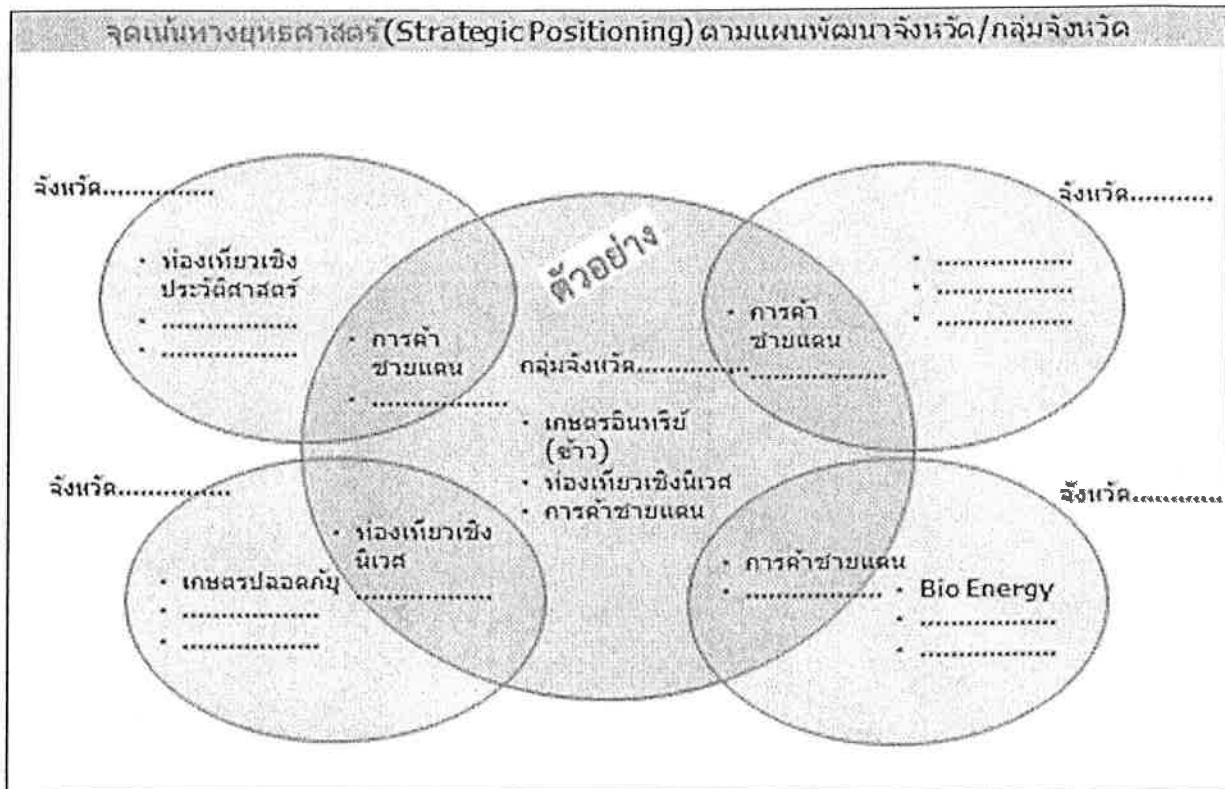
จุดเน้นทางยุทธศาสตร์(Strategic Positioning) ตามแผนพัฒนาจังหวัด/กลุ่มจังหวัด

จังหวัด.............

- ท่องเที่ยวเชิงประวัติศาสตร์
- ...................
- ...................

ตัวอย่าง

จังหวัด..........

- ...................
- ...................
- ...................

- การค้าชายแดน
- ...................

กลุ่มจังหวัด...................

- การค้าชายแดน
- ...................

- เกษตรอินทรีย์ (ข้าว)
- ท่องเที่ยวเชิงนิเวศ
- การค้าชายแดน

จังหวัด.............

จังหวัด..........

- ท่องเที่ยวเชิงนิเวศ
- ...................

- เกษตรปลอดภัย
- ...................
- ...................

- การค้าชายแดน
- ...................

- Bio Energy
- ...................
- ...................